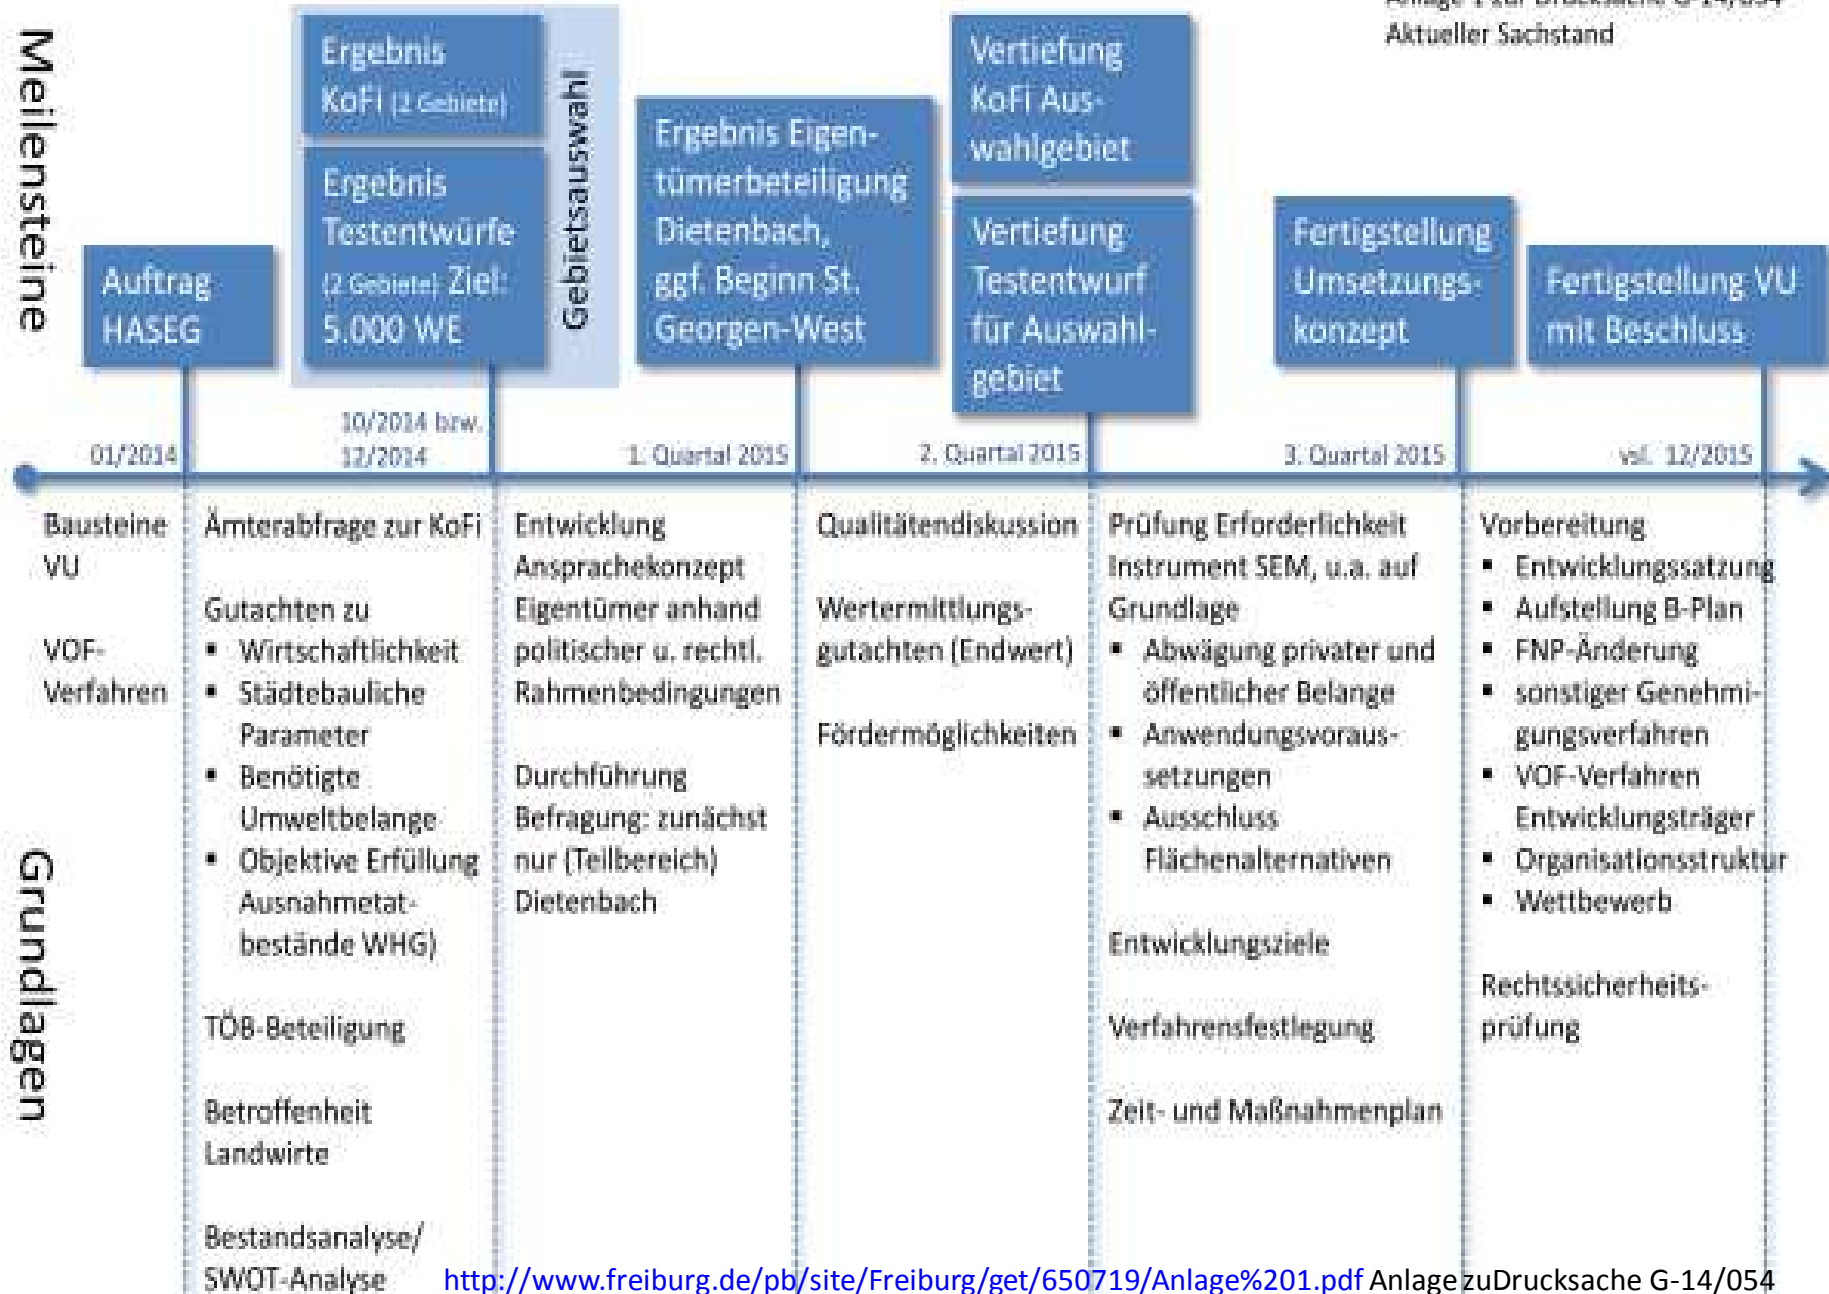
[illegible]
Aktueller Sachstand

Meilensteine

Auftrag HASEG

Ergebnis KoFi (2 Gebiete)

Ergebnis Testentwürfe (2 Gebiete) Ziel: 5.000 WE

Gebietsauswahl

Ergebnis Eigentümerbeteiligung Dietenbach, ggf. Beginn St. Georgen-West

Vertiefung KoFi Auswahlgebiet

Vertiefung Testentwurf für Auswahlgebiet

Fertigstellung Umsetzungskonzept

Fertigstellung VU mit Beschluss

01/2014

10/2014 bzw. 12/2014

1. Quartal 2015

2. Quartal 2015

3. Quartal 2015

vsl. 12/2015

Grundlagen

Bausteine VU

VOF-Verfahren

Ämterabfrage zur KoFi

Gutachten zu
▪ Wirtschaftlichkeit
▪ Städtebauliche Parameter
▪ Benötigte Umweltbelange
▪ Objektive Erfüllung Ausnahmetatbestände WHG)

TÖB-Beteiligung

Betroffenheit Landwirte

Bestandsanalyse/ SWOT-Analyse

Entwicklung Ansprachekonzept Eigentümer anhand politischer u. rechtl. Rahmenbedingungen

Durchführung Befragung: zunächst nur (Teilbereich) Dietenbach

Qualitätendiskussion

Wertermittlungsgutachten (Endwert)

Fördermöglichkeiten

Prüfung Erforderlichkeit Instrument SEM, u.a. auf Grundlage
▪ Abwägung privater und öffentlicher Belange
▪ Anwendungsvoraussetzungen
▪ Ausschluss Flächenalternativen

Entwicklungsziele

Verfahrensfestlegung

Zeit- und Maßnahmenplan

Vorbereitung
▪ Entwicklungssatzung
▪ Aufstellung B-Plan
▪ FNP-Änderung
▪ sonstiger Genehmigungsverfahren
▪ VOF-Verfahren Entwicklungsträger
▪ Organisationsstruktur
▪ Wettbewerb

Rechtssicherheitsprüfung

http://www.freiburg.de/pb/site/Freiburg/get/650719/Anlage%201.pdf Anlage zuDrucksache G-14/054